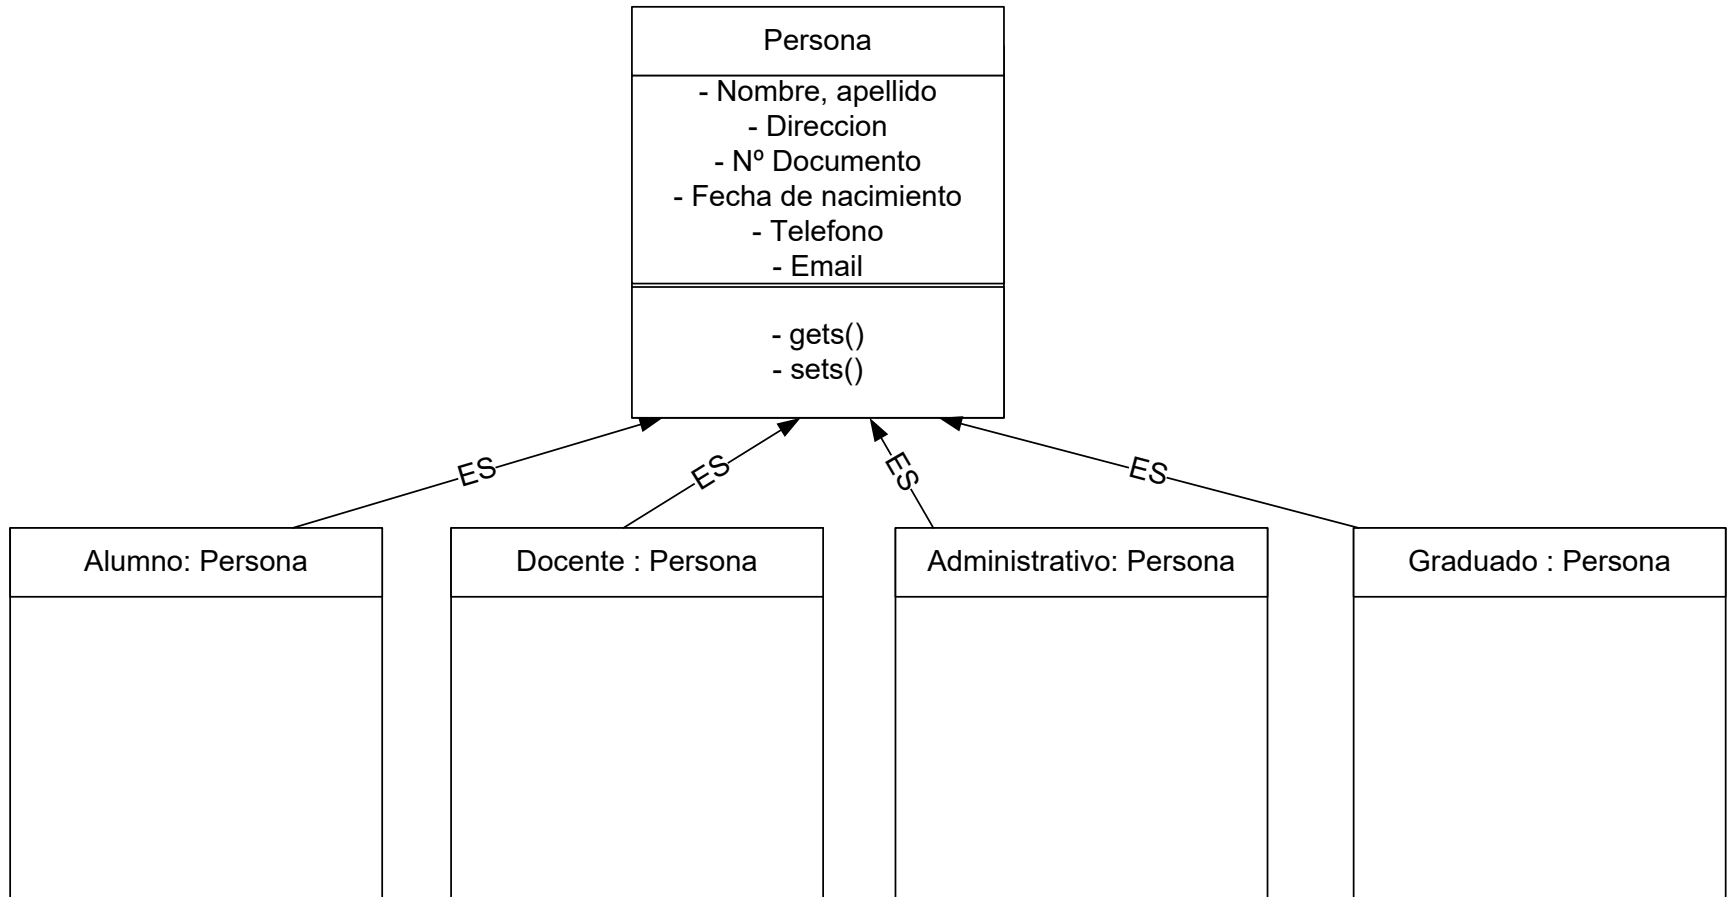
Persona

- Nombre, apellido
- Direccion
- Nº Documento
- Fecha de nacimiento
- Telefono
- Email

- gets()
- sets()

ES

ES

ES

ES

Alumno: Persona

Docente : Persona

Administrativo: Persona

Graduado : Persona